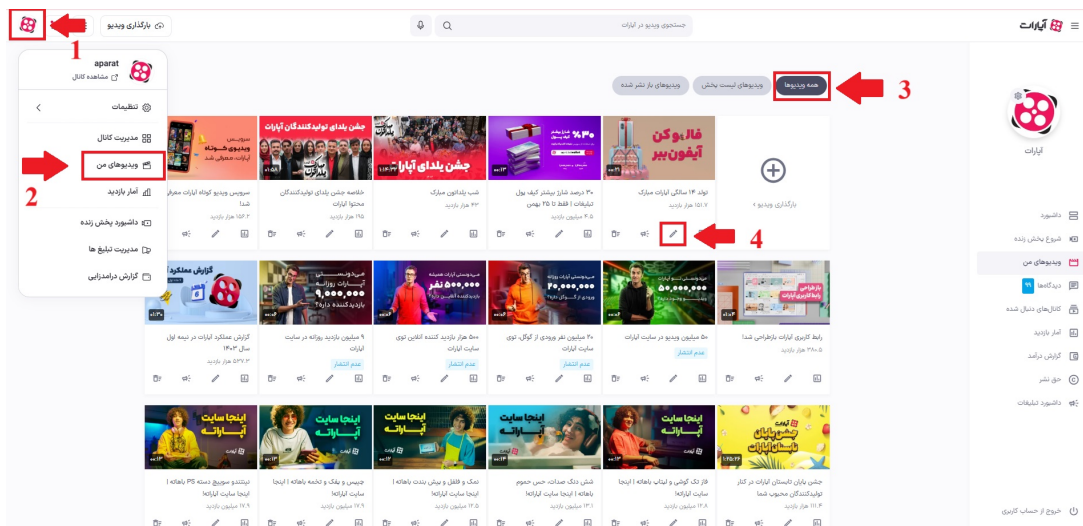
آپارات

بارگذاری ویدیو

جستجوی ویدیو در آپارات

1

aparat
مشاهده کانال

تنظیمات

مدیریت کانال

ویدیوهای من

2

آمار بازدید

داشبورد پخش زنده

مدیریت تبلیغ ها

گزارش درآمدزایی

همه ویدیوها

ویدیوهای لیست پخش

ویدیوهای باز نشر شده

3

آپارات

داشبورد
شروع پخش زنده
ویدیوهای من
دیدگاه‌ها ۹۹
کانال‌های دنبال شده
آمار بازدید
گزارش درآمد
حق نشر
داشبورد تبلیغات

خروج از حساب کاربری

بارگذاری ویدیو

فالو کن آیفون ببر
تولد ۱۴ سالگی آپارات مبارک
۱۵۱.۷ هزار بازدید

4

۳۰ درصد شارژ بیشتر کیف پول تبلیغات | فقط تا ۲۵ بهمن
۴.۵ میلیون بازدید

جشن یلدای آپارات
شب یلداتون مبارک
۴۳ هزار بازدید

جشن یلدای تولیدکنندگان آپارات
خلاصه جشن یلدای تولیدکنندگان محتوا آپارات
۱۹۵ هزار بازدید

سرویس ویدیوی کوتاه آپارات، معرفی شد
سرویس ویدیو کوتاه آپارات معرفی شد!
۱۵۶.۲ هزار بازدید

بازطراحی رابط کاربری آپارات
رابط کاربری آپارات بازطراحی شد!
۳۸۰.۵ هزار بازدید

۵۰ میلیون ویدیو در سایت آپارات
۵۰ میلیون ویدیو در سایت آپارات
عدم انتشار

۲۰ میلیون نفر ورودی از گوگل، توی سایت آپارات
عدم انتشار

۵۰۰ هزار نفر
۵۰۰ هزار بازدید کننده آنلاین توی سایت آپارات
عدم انتشار

۹,۰۰۰,۰۰۰ بازدیدکننده داره؟
۹ میلیون بازدید روزانه در سایت آپارات
عدم انتشار

گزارش عملکرد آپارات
گزارش عملکرد آپارات در نیمه اول سال ۱۴۰۳
۵۳۷.۳ هزار بازدید

جشن تابستان آپارات
جشن پایان تابستان آپارات در کنار تولیدکنندگان محبوب شما
۱۱۱.۴ هزار بازدید

اینجا سایت آپاراته
فاز تک کوشی و لپتاپ باهاته | اینجا سایت آپاراته!
۱۲.۸ میلیون بازدید

شش دنگ صدات، حس حموم باهاته | اینجا سایت آپاراته!
۱۳.۱ میلیون بازدید

نمک و فلفل و بیش بدت باهاته | اینجا سایت آپاراته!
۱۲.۵ میلیون بازدید

جیبس و پفک و تخمه باهاته | اینجا سایت آپاراته!
۱۷.۹ میلیون بازدید

نینتندو سوییچ دسته PS باهاته | اینجا سایت آپاراته!
۱۷.۹ میلیون بازدید